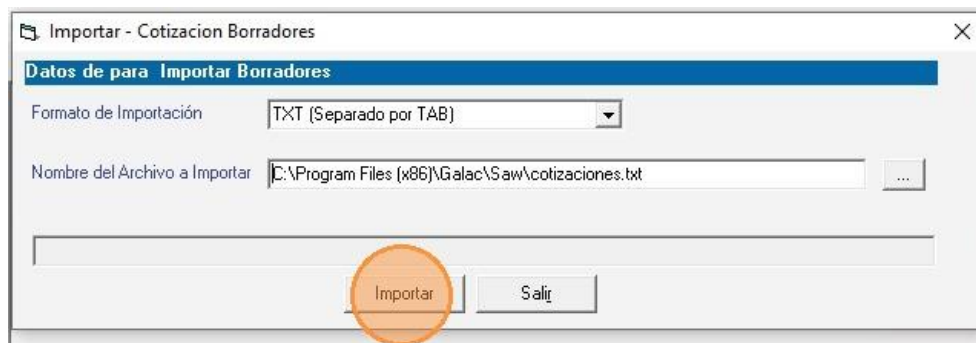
Importar - Cotizacion Borradores

×

Datos de para Importar Borradores

Formato de Importación

TXT (Separado por TAB)

Nombre del Archivo a Importar

C:\Program Files (x86)\Galac\Saw\cotizaciones.txt

...

Importar

Salir